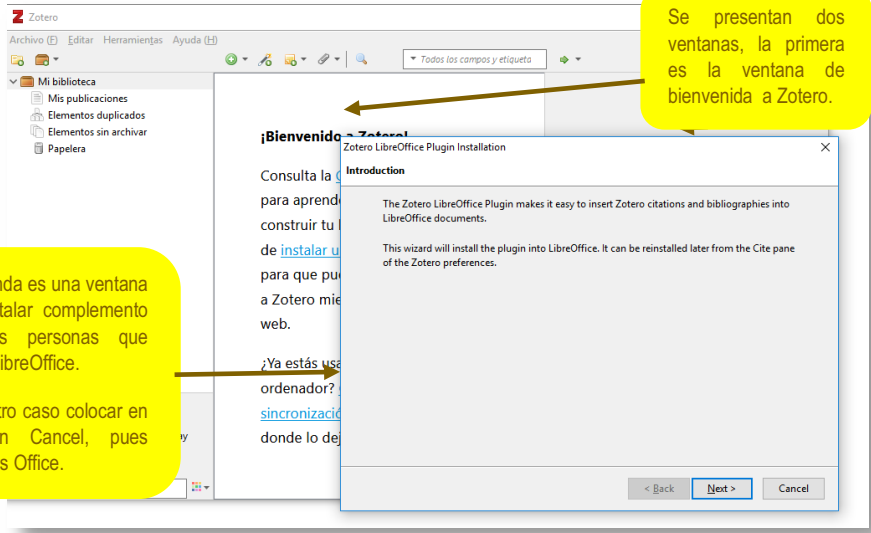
Zotero

Archivo (F) Editar Herramientas Ayuda (H)

Todos los campos y etiqueta

Mi biblioteca
Mis publicaciones
Elementos duplicados
Elementos sin archivar
Papelera

Se presentan dos ventanas, la primera es la ventana de bienvenida a Zotero.

¡Bienvenido a Zotero!

Consulta la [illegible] para aprend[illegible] construir tu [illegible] de instalar u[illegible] para que pu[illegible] a Zotero mie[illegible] web.

¿Ya estás usa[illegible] ordenador? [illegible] sincronizació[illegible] donde lo dej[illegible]

nda es una ventana talar complemento s personas que ibreOffice.

tro caso colocar en n Cancel, pues s Office.

Zotero LibreOffice Plugin Installation

Introduction

The Zotero LibreOffice Plugin makes it easy to insert Zotero citations and bibliographies into LibreOffice documents.

This wizard will install the plugin into LibreOffice. It can be reinstalled later from the Cite pane of the Zotero preferences.

< Back
Next >
Cancel